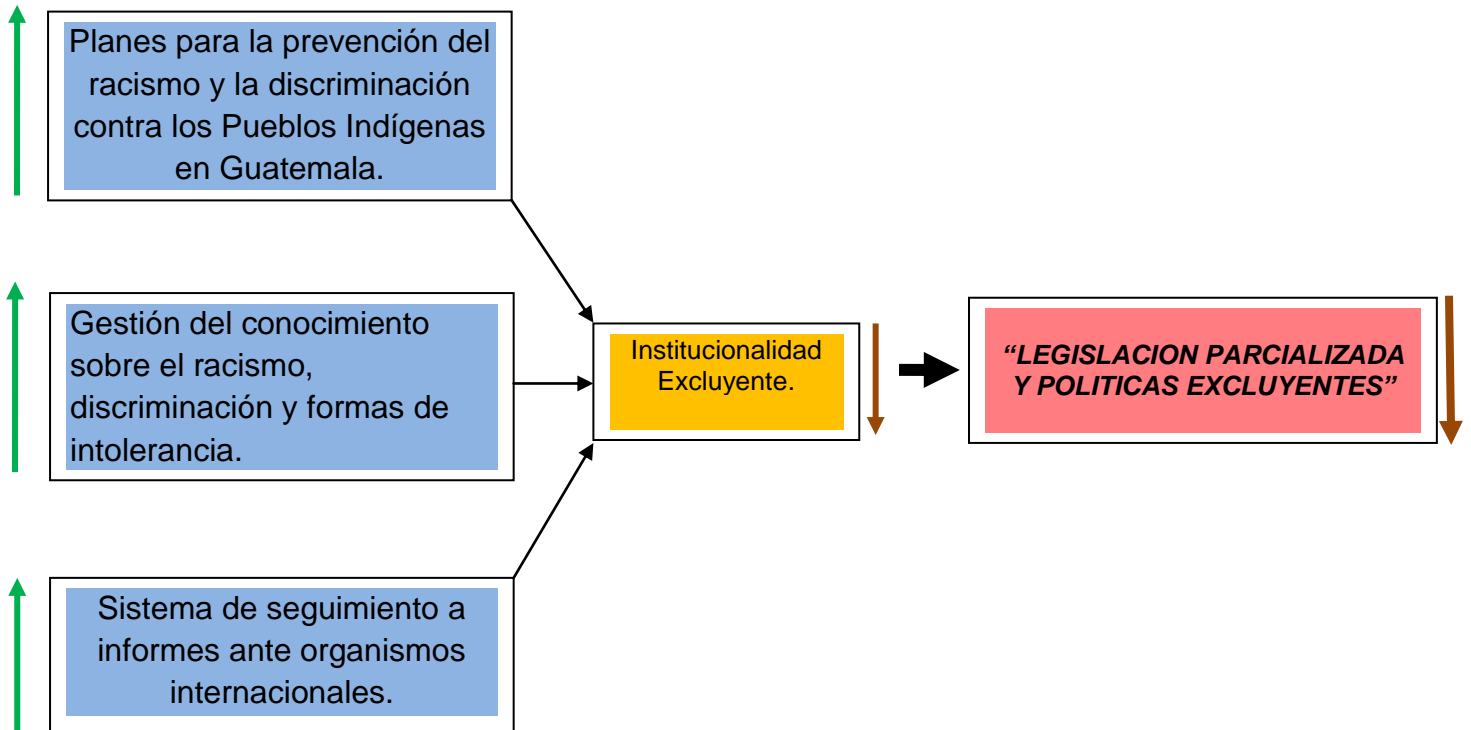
Planes para la prevención del racismo y la discriminación contra los Pueblos Indígenas en Guatemala.

Gestión del conocimiento sobre el racismo, discriminación y formas de intolerancia.

Sistema de seguimiento a informes ante organismos internacionales.

Institucionalidad Excluyente.

*“LEGISLACION PARCIALIZADA Y POLITICAS EXCLUYENTES”*